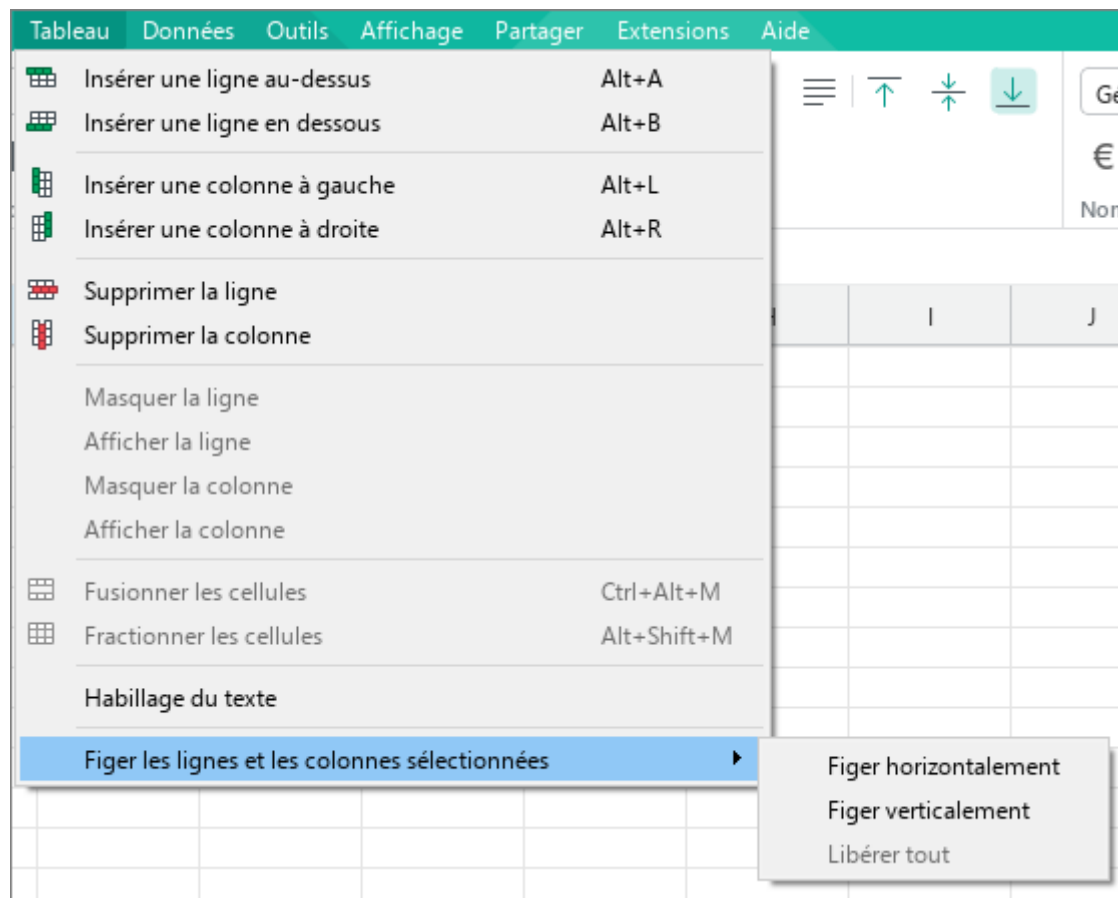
Tableau Données Outils Affichage Partager Extensions Aide

Insérer une ligne au-dessus Alt+A
Insérer une ligne en dessous Alt+B

Insérer une colonne à gauche Alt+L
Insérer une colonne à droite Alt+R

Supprimer la ligne
Supprimer la colonne

Masquer la ligne
Afficher la ligne
Masquer la colonne
Afficher la colonne

Fusionner les cellules Ctrl+Alt+M
Fractionner les cellules Alt+Shift+M

Habillage du texte

Figer les lignes et les colonnes sélectionnées

Figer horizontalement
Figer verticalement
Libérer tout

Ge
€
Nor
H
I
J